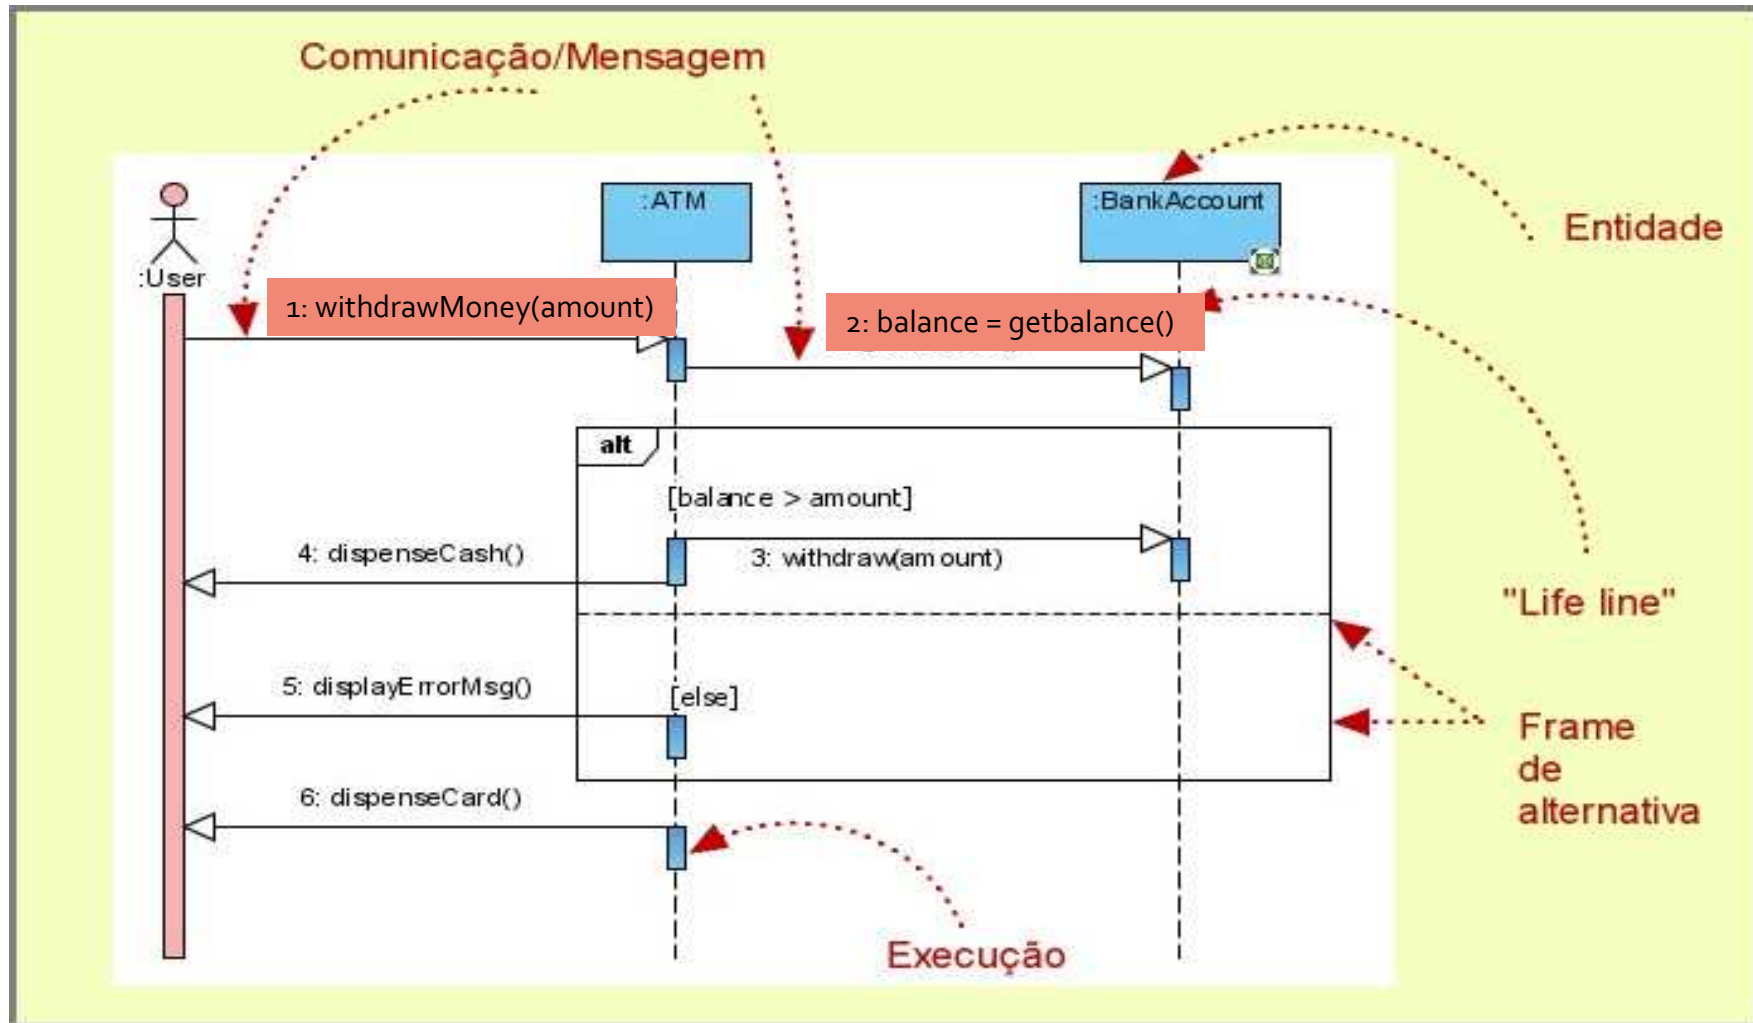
Comunicação/Mensagem

:User

:ATM

:BankAccount

Entidade

1: withdrawMoney(amount)

2: balance = getbalance()

alt

[balance > amount]

4: dispenseCash()

3: withdraw(amount)

"Life line"

5: displayErrorMsg()

[else]

Frame de alternativa

6: dispenseCard()

Execução